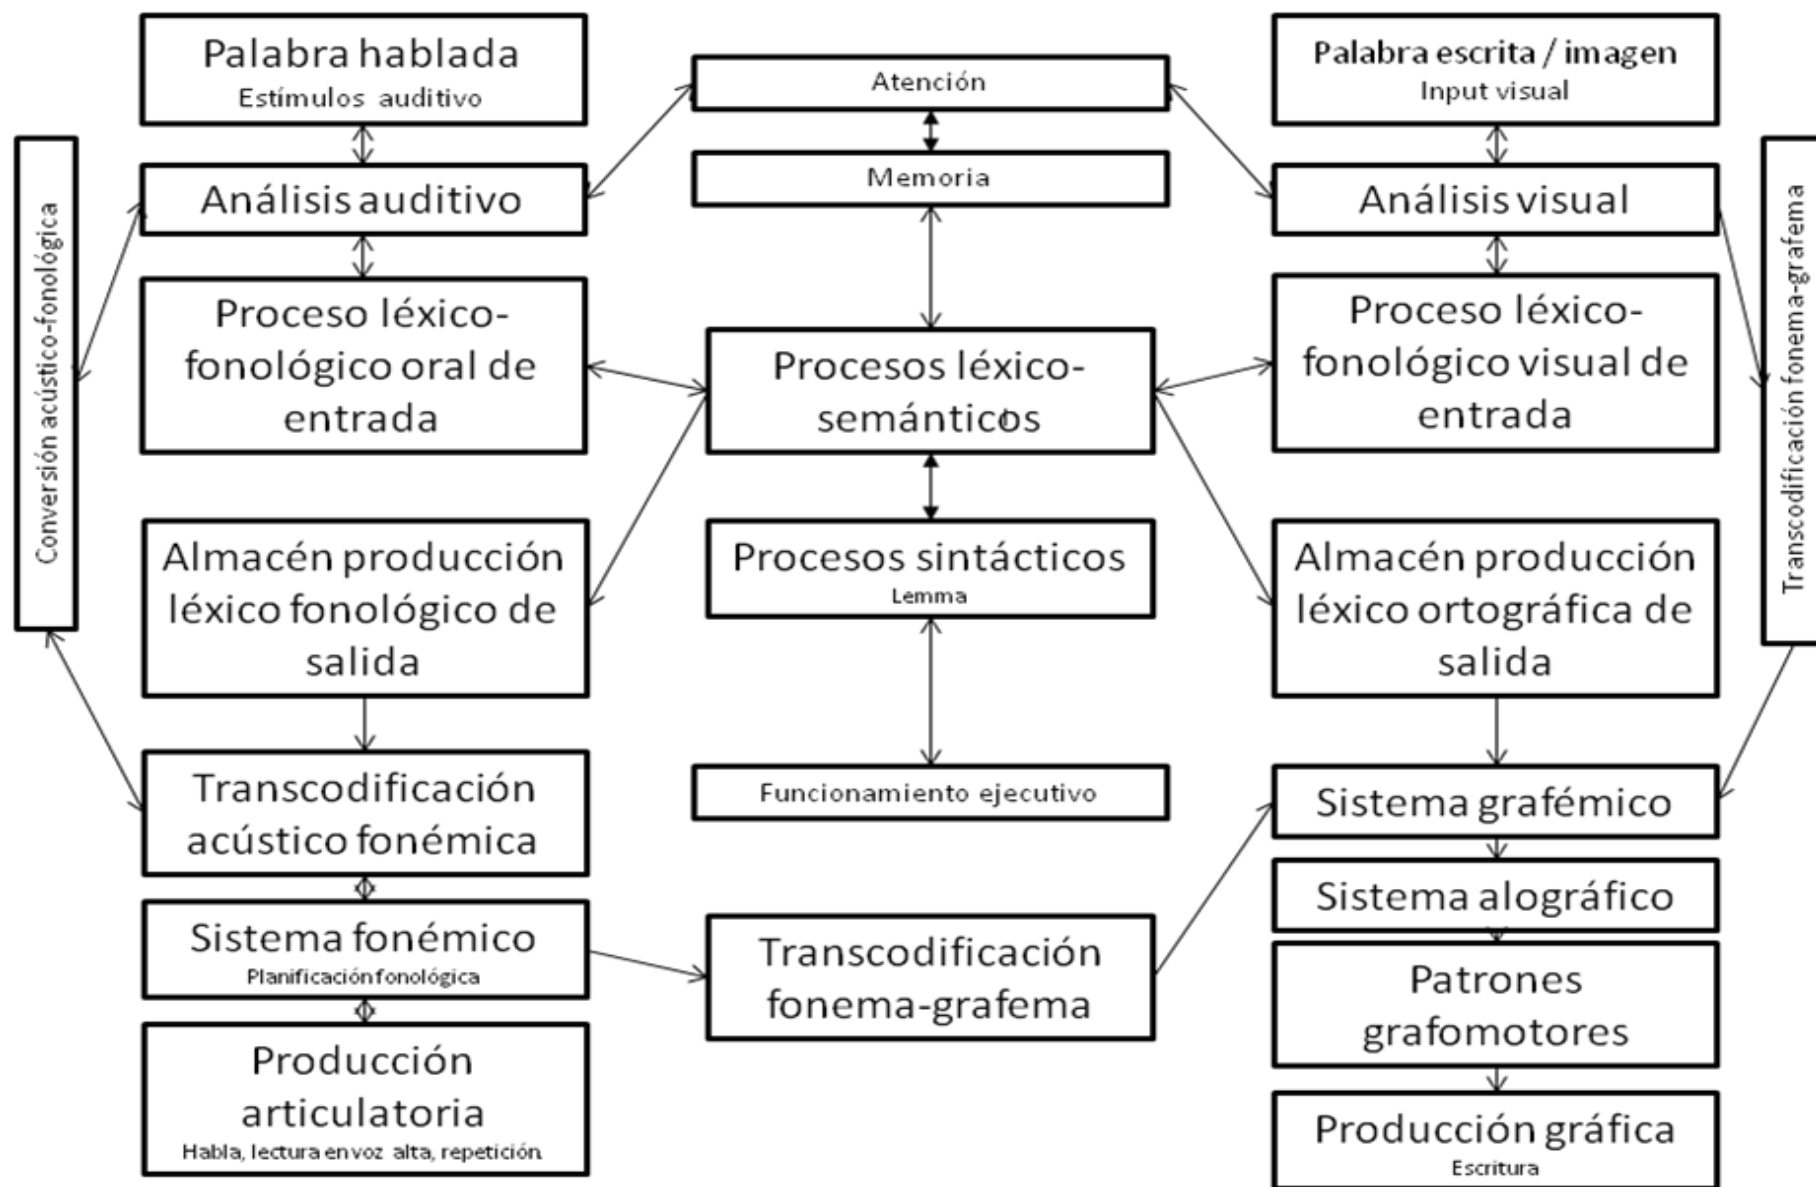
Palabra hablada
Estímulos auditivo

Análisis auditivo

Proceso léxico-fonológico oral de entrada

Almacén producción léxico fonológico de salida

Transcodificación acústico fonémica

Sistema fonémico
Planificación fonológica

Producción articulatoria
Habla, lectura en voz alta, repetición

Conversión acústico-fonológica

Atención

Memoria

Procesos léxico-semánticos

Procesos sintácticos
Lemma

Funcionamiento ejecutivo

Transcodificación fonema-grafema

Palabra escrita / imagen
Input visual

Análisis visual

Proceso léxico-fonológico visual de entrada

Almacén producción léxico ortográfica de salida

Sistema grafémico

Sistema alográfico

Patrones grafomotores

Producción gráfica
Escritura

Transcodificación fonema-grafema